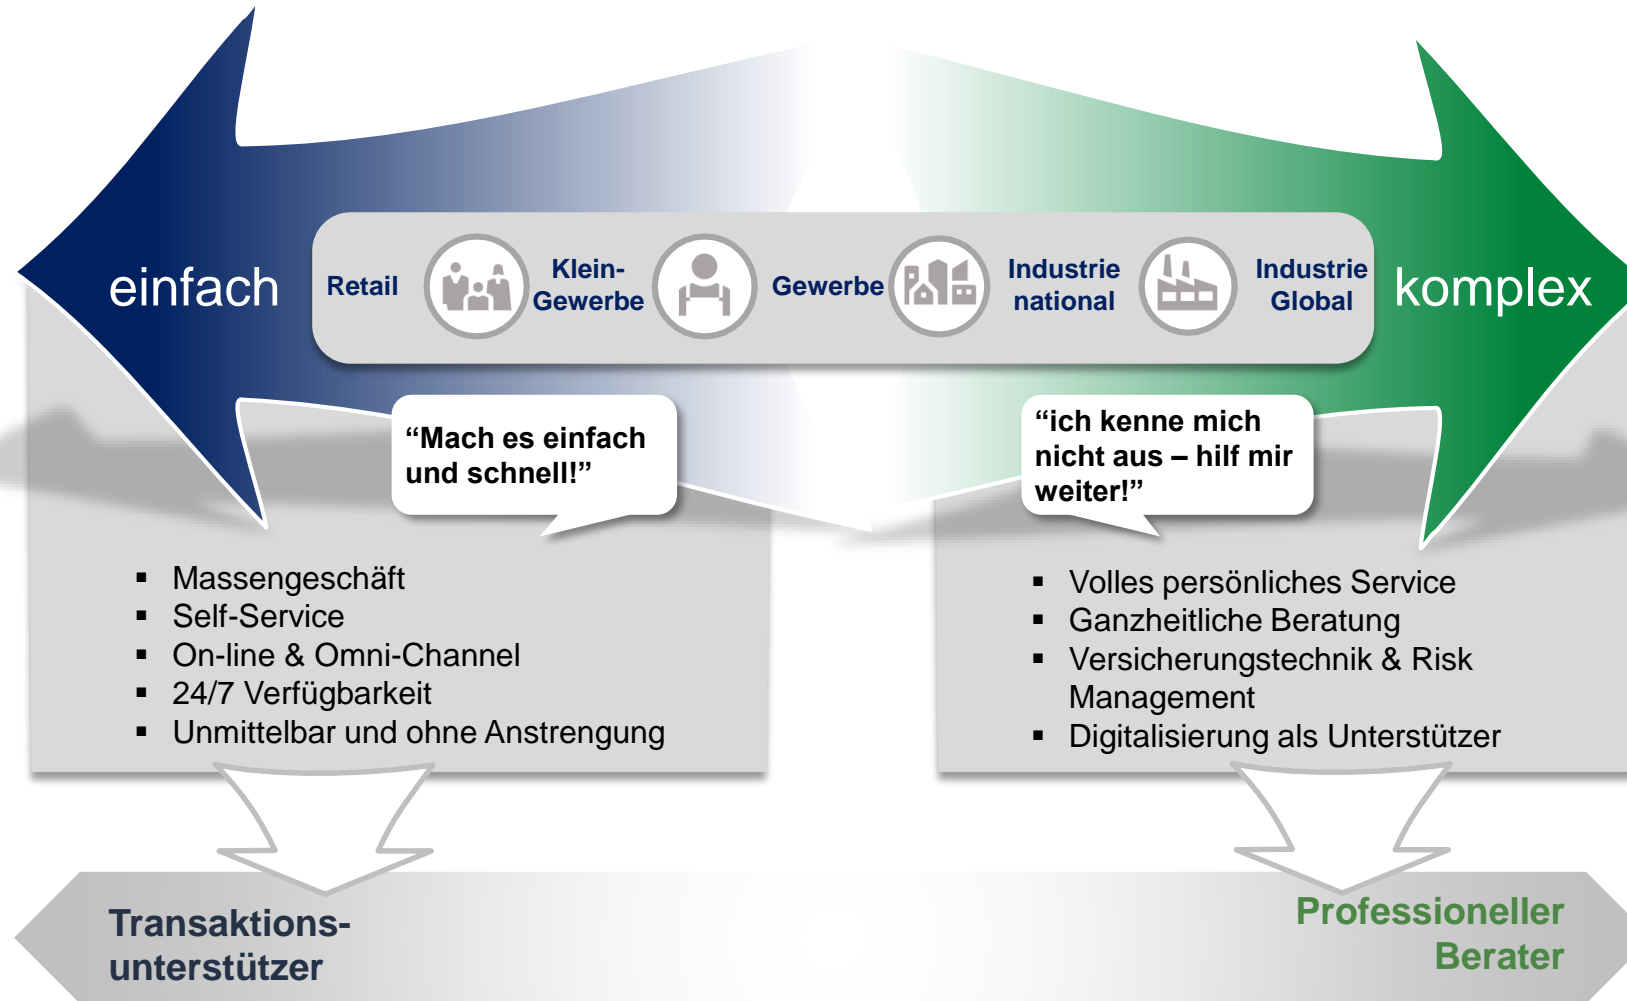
einfach

Retail

Klein-Gewerbe

Gewerbe

Industrie national

Industrie Global

komplex

“Mach es einfach und schnell!”

“ich kenne mich nicht aus – hilf mir weiter!”

▪ Massengeschäft
▪ Self-Service
▪ On-line & Omni-Channel
▪ 24/7 Verfügbarkeit
▪ Unmittelbar und ohne Anstrengung

▪ Volles persönliches Service
▪ Ganzheitliche Beratung
▪ Versicherungstechnik & Risk Management
▪ Digitalisierung als Unterstützer

Transaktions-unterstützer

Professioneller Berater